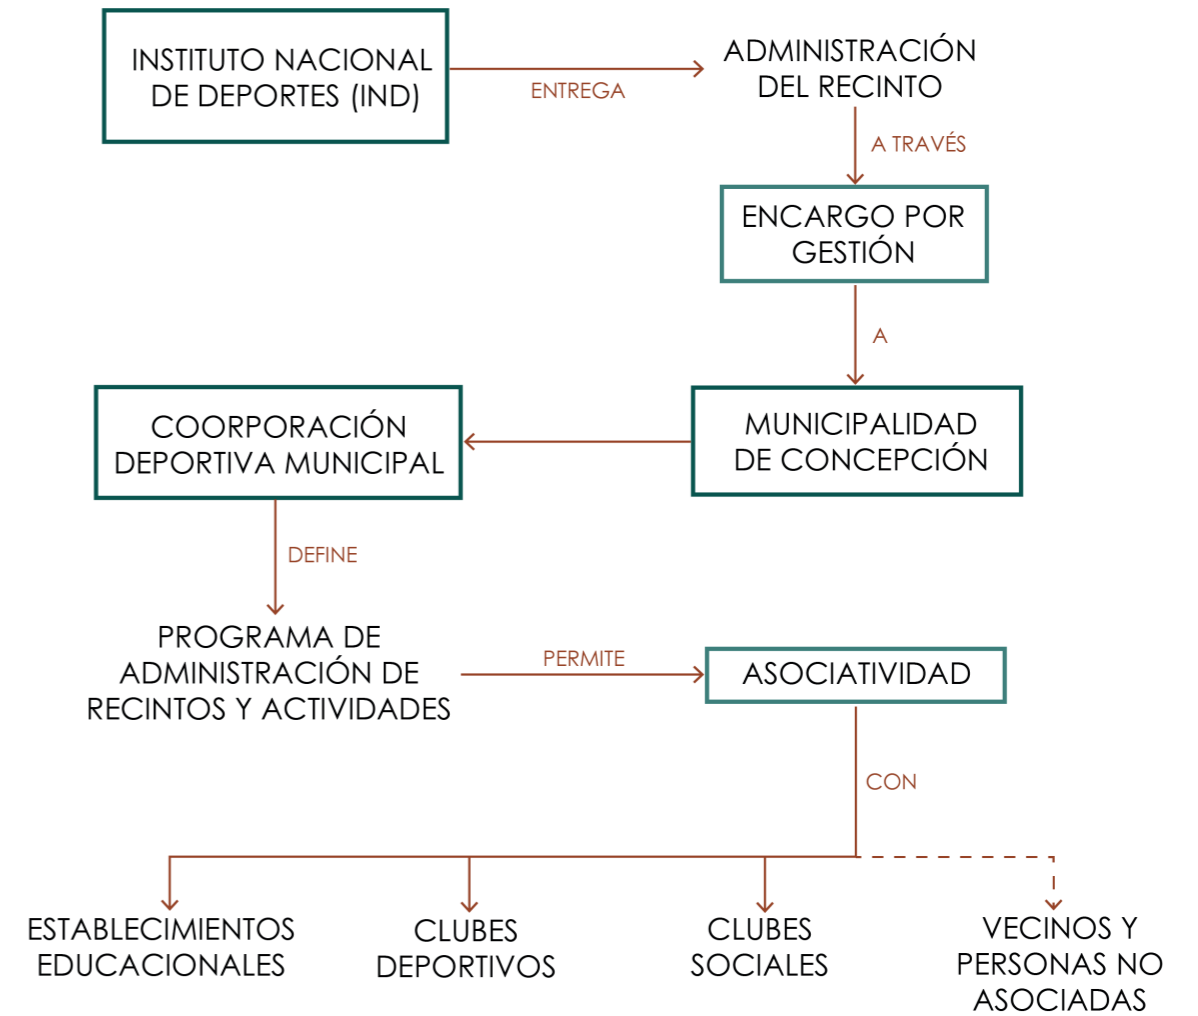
INSTITUTO NACIONAL DE DEPORTES (IND)

ENTREGA

ADMINISTRACIÓN DEL RECINTO

A TRAVÉS

ENCARGO POR GESTIÓN

A

MUNICIPALIDAD DE CONCEPCIÓN

COORPORACIÓN DEPORTIVA MUNICIPAL

DEFINE

PROGRAMA DE ADMINISTRACIÓN DE RECINTOS Y ACTIVIDADES

PERMITE

ASOCIATIVIDAD

CON

ESTABLECIMIENTOS EDUCACIONALES

CLUBES DEPORTIVOS

CLUBES SOCIALES

VECINOS Y PERSONAS NO ASOCIADAS